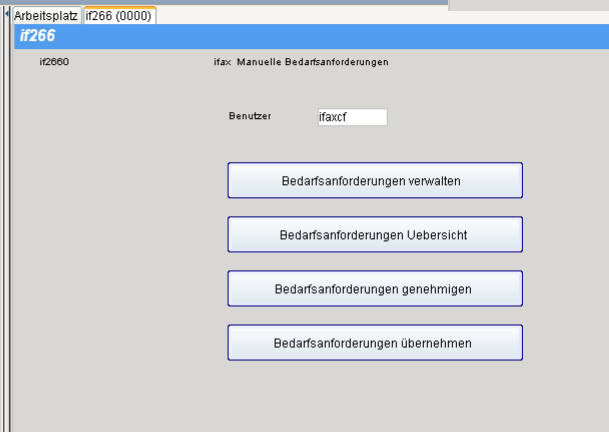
Arbeitsplatz | if266 (0000)

if266

if2660

ifax Manuelle Bedarfsanforderungen

Benutzer ifaxcf

Bedarfsanforderungen verwalten

Bedarfsanforderungen Uebersicht

Bedarfsanforderungen genehmigen

Bedarfsanforderungen übernehmen